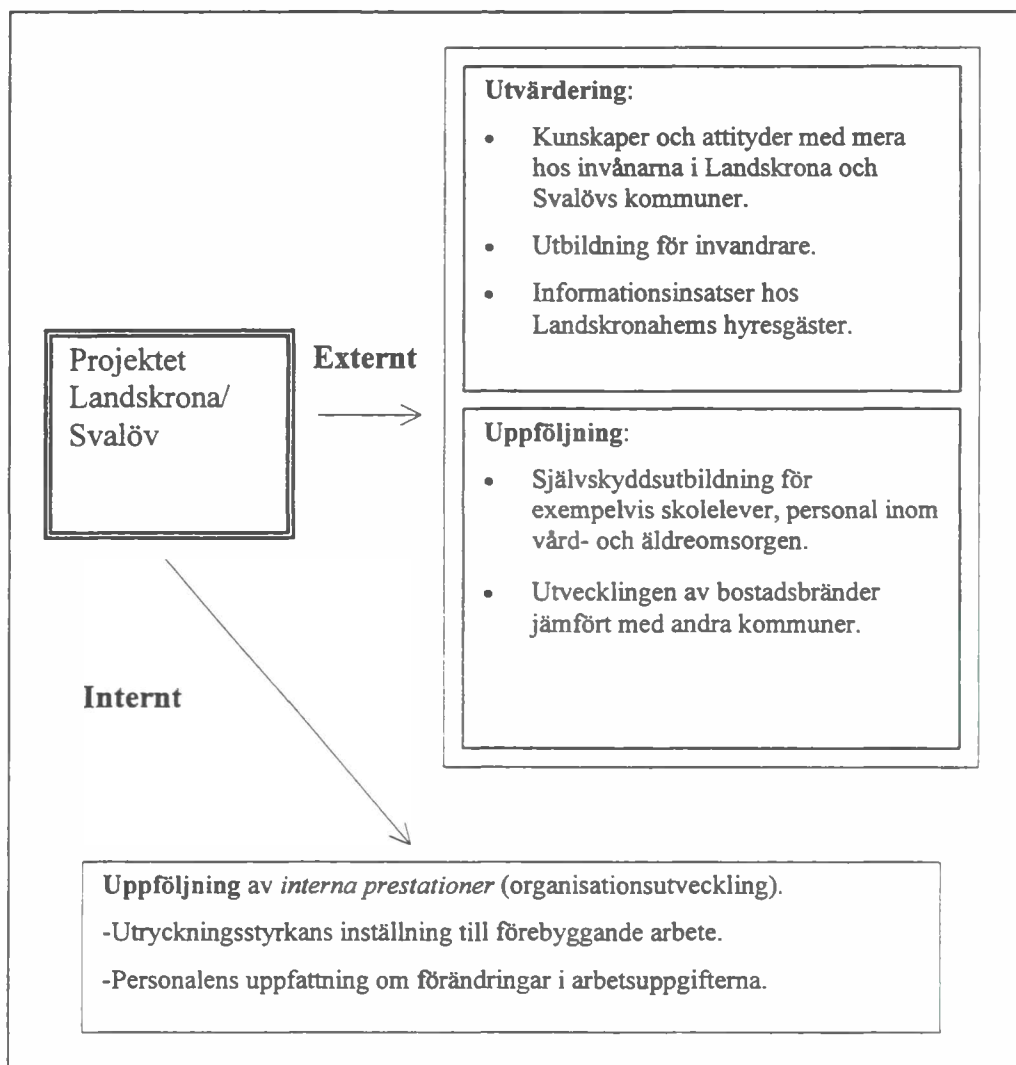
Projektet Landskrona/ Svalöv

Externt

Utvärdering:

- Kunskaper och attityder med mera hos invånarna i Landskrona och Svalövs kommuner.
- Utbildning för invandrare.
- Informationsinsatser hos Landskronahems hyresgäster.

Uppföljning:

- Självskyddsutbildning för exempelvis skolelever, personal inom vård- och äldreomsorgen.
- Utvecklingen av bostadsbränder jämfört med andra kommuner.

Internt

Uppföljning av *interna prestationer* (organisationsutveckling).

-Utryckningsstyrkans inställning till förebyggande arbete.

-Personalens uppfattning om förändringar i arbetsuppgifterna.